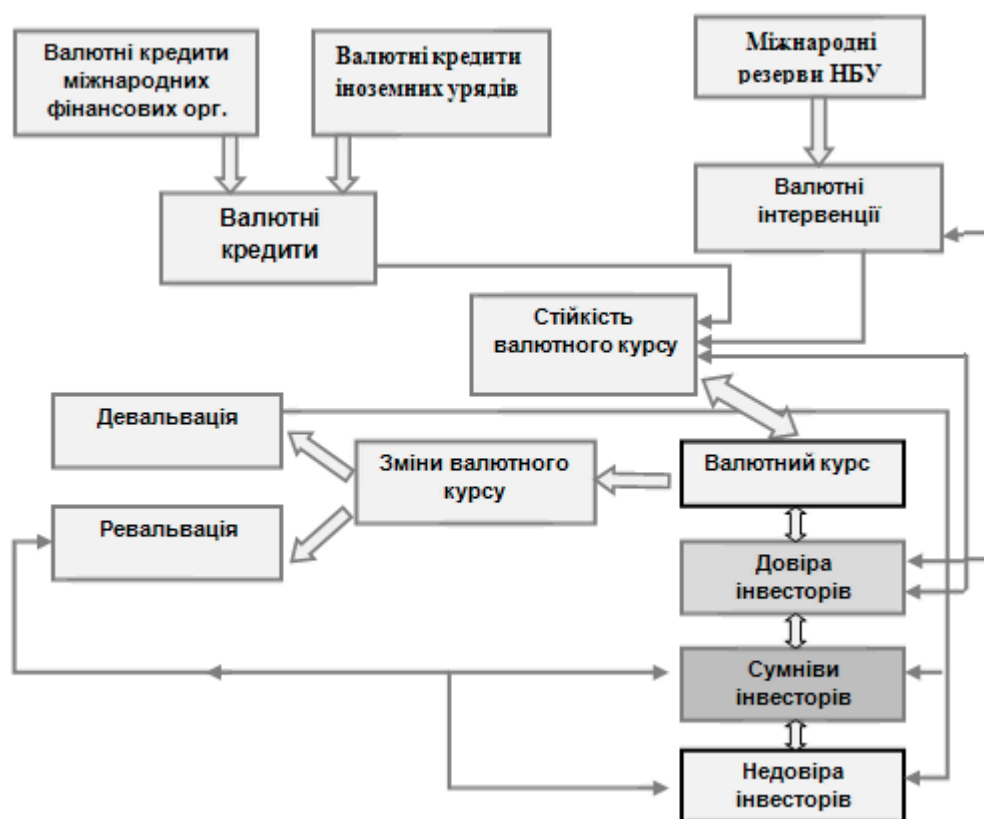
Валютні кредити міжнародних фінансових орг.

Валютні кредити іноземних урядів

Міжнародні резерви НБУ

Валютні кредити

Валютні інтервенції

Стійкість валютного курсу

Девальвація

Зміни валютного курсу

Валютний курс

Ревальвація

Довіра інвесторів

Сумніви інвесторів

Недовіра інвесторів